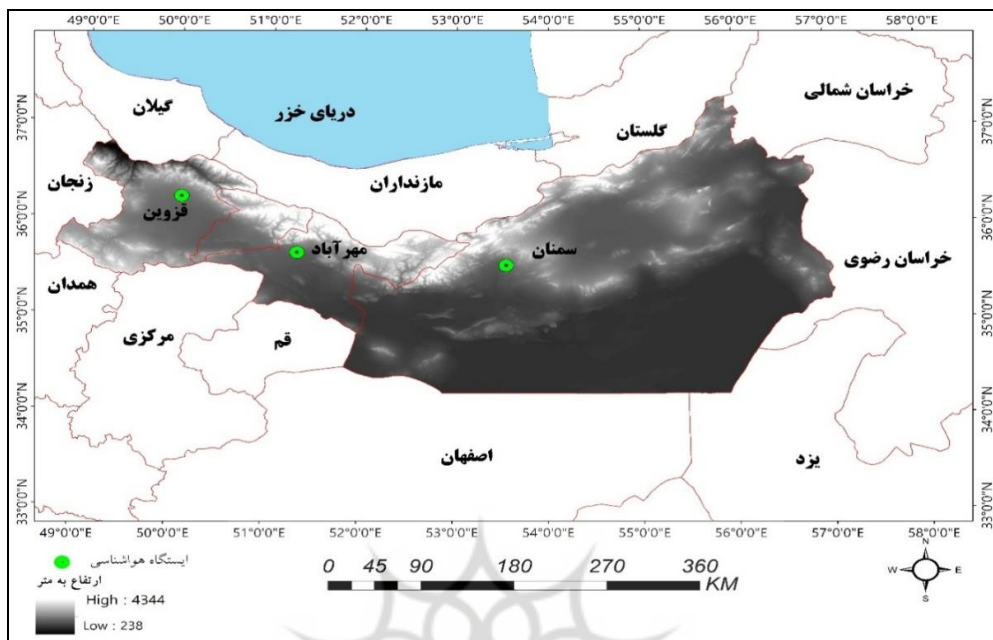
49°0'0"E 50°0'0"E 51°0'0"E 52°0'0"E 53°0'0"E 54°0'0"E 55°0'0"E 56°0'0"E 57°0'0"E 58°0'0"E

37°0'0"N 36°0'0"N 35°0'0"N 34°0'0"N 33°0'0"N

دریای خزر

گیلان

گلستان

خراسان شمالی

زنجان

قزوین

مازندران

مهرآباد

سمنان

خراسان رضوی

همدان

مرکزی

قم

اصفهان

یزد

49°0'0"E 50°0'0"E 51°0'0"E 52°0'0"E 53°0'0"E 54°0'0"E 55°0'0"E 56°0'0"E 57°0'0"E 58°0'0"E

37°0'0"N 36°0'0"N 35°0'0"N 34°0'0"N 33°0'0"N

ایستگاه هواشناسی

ارتفاع به متر

High : 4344

Low : 238

0 45 90 180 270 360 KM

N
W E
S